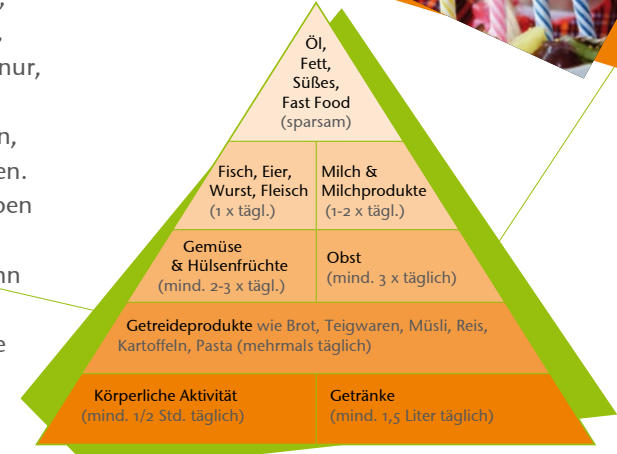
,
,
nur,

n,
en.
ben

nn

e

Öl,
Fett,
Süßes,
Fast Food
(sparsam)

Fisch, Eier,
Wurst, Fleisch
(1 x tägl.)

Milch &
Milchprodukte
(1-2 x tägl.)

Gemüse
& Hülsenfrüchte
(mind. 2-3 x tägl.)

Obst
(mind. 3 x täglich)

Getreideprodukte wie Brot, Teigwaren, Müsli, Reis, Kartoffeln, Pasta (mehrmals täglich)

Körperliche Aktivität
(mind. 1/2 Std. täglich)

Getränke
(mind. 1,5 Liter täglich)